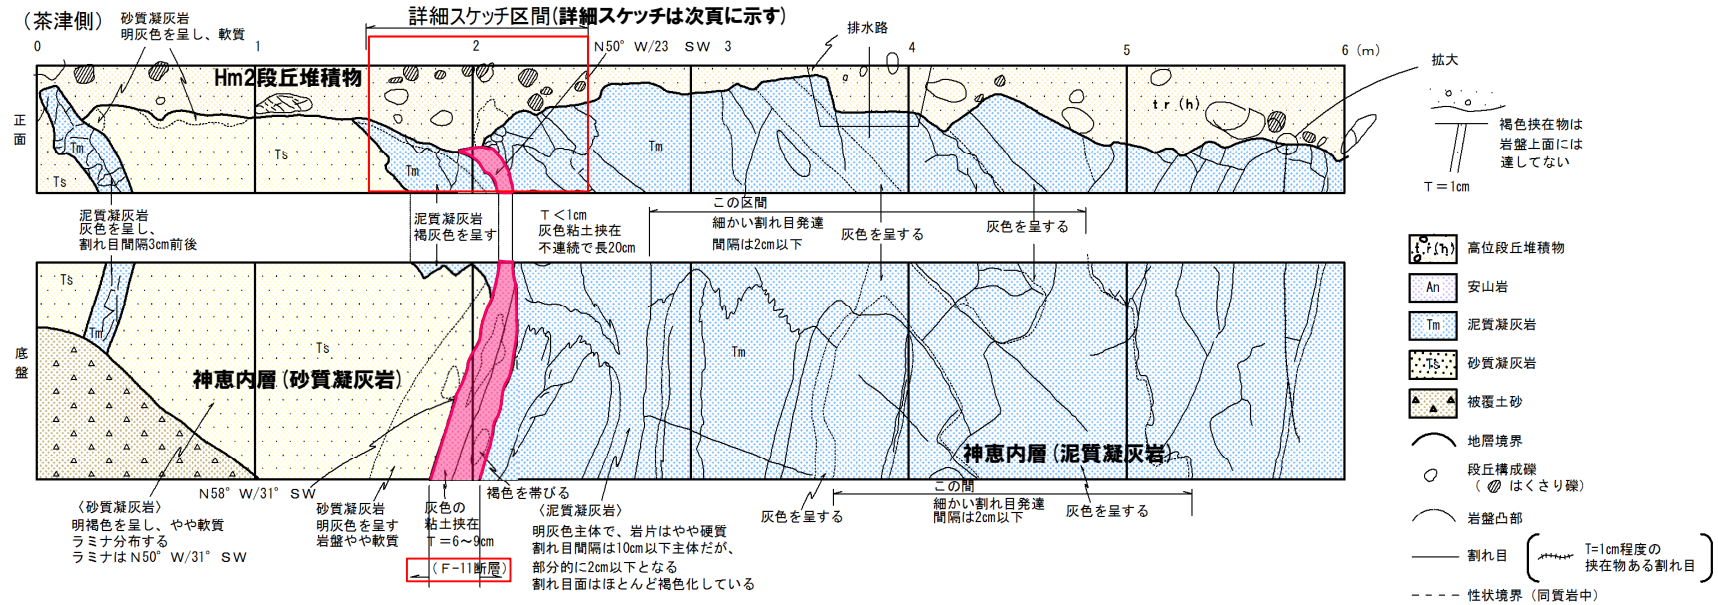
（茶津側）
砂質凝灰岩
明灰色を呈し、軟質

詳細スケッチ区間（詳細スケッチは次頁に示す）

排水路

0 1 2 3 4 5 6（m）

N50° W/23 SW

拡大

Hm2段丘堆積物

tr (h)

正面

Tm
Ts
Ts
Tm
Tm

褐色挟在物は
岩盤上面には
達してない

T＝1cm

泥質凝灰岩
灰色を呈し、
割れ目間隔3cm前後

泥質凝灰岩
褐灰色を呈す

T＜1cm
灰色粘土挟在
不連続で長20cm

この区間
細かい割れ目発達
間隔は2cm以下

灰色を呈する

灰色を呈する

Ts
Tm
Ts
Tm

底盤

神恵内層（砂質凝灰岩）

神恵内層（泥質凝灰岩）

N58° W/31° SW

〈砂質凝灰岩〉
明褐色を呈し、やや軟質
ラミナ分布する
ラミナはN50° W/31° SW

砂質凝灰岩
明灰色を呈す
岩盤やや軟質

灰色の
粘土挟在
T＝6～9cm

（F-11断層）

褐色を帯びる

〈泥質凝灰岩〉
明灰色主体で、岩片はやや硬質
割れ目間隔は10cm以下主体だが、
部分的に2cm以下となる
割れ目面はほとんど褐色化している

灰色を呈する

この間
細かい割れ目発達
間隔は2cm以下

灰色を呈する

tr(h) 高位段丘堆積物
An 安山岩
Tm 泥質凝灰岩
Ts 砂質凝灰岩
被覆土砂
地層境界
段丘構成礫
（ はくさり礫）
岩盤凸部
割れ目
T=1cm程度の
挟在物ある割れ目
性状境界（同質岩中）